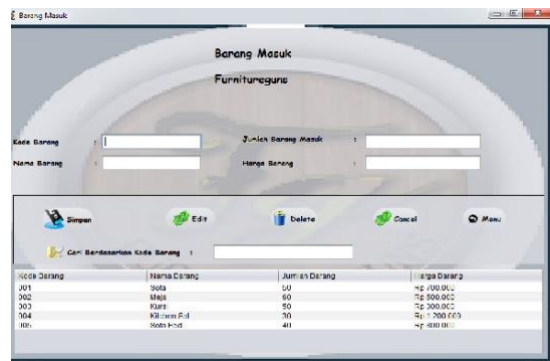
Barang Masuk

Barang Masuk

Furnituregune

Kode Barang :

Nama Barang :

Jumlah Barang Masuk :

Harga Barang :

Simpan

Edit

Delete

Cancel

Menu

Cari Berdasarkan Kode Barang :

| Kode Barang | Nama Barang | Jumlah Barang | Harga Barang |
|---|---|---|---|
| 001 | Sofa | 50 | Rp 700.000 |
| 002 | Meja | 60 | Rp 500.000 |
| 003 | Kursi | 50 | Rp 300.000 |
| 004 | Kitchen Set | 30 | Rp 1.200.000 |
| 005 | Sofa Bed | 40 | Rp 800.000 |